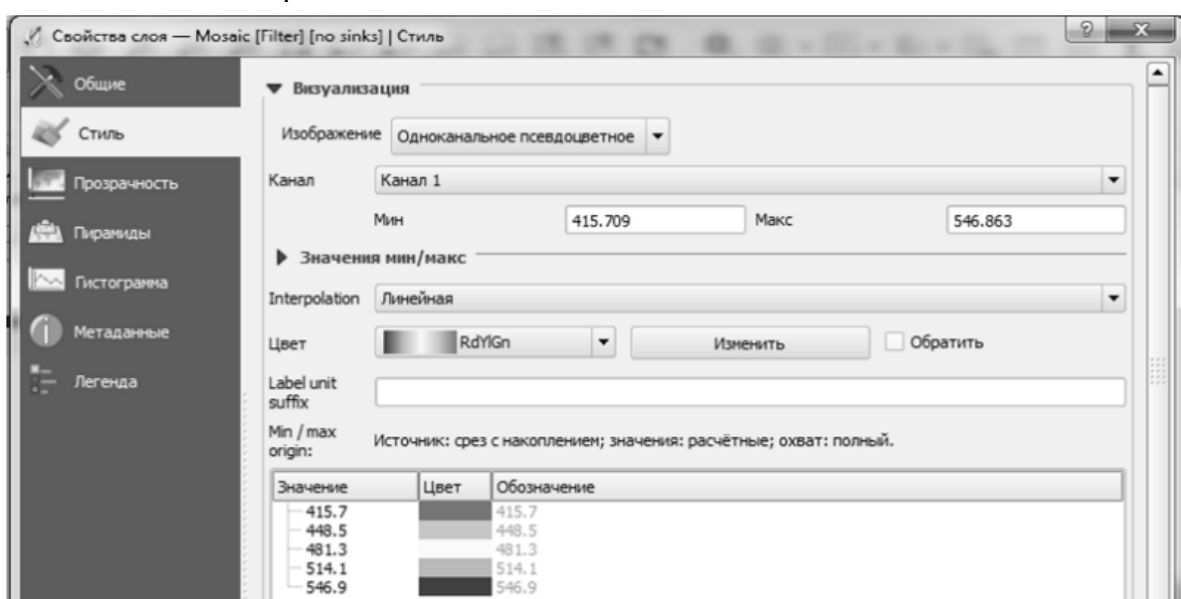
Свойства слоя — Mosaic [Filter] [no sinks] | Стиль

Общие
Стиль
Прозрачность
Пирамиды
Гистограмма
Метаданные
Легенда

▼ Визуализация

Изображение Одноканальное псевдоцветное

Канал Канал 1

Мин 415.709 Макс 546.863

▶ Значения мин/макс

Interpolation Линейная

Цвет RdYlGn Изменить Обратить

Label unit suffix

Min / max origin: Источник: срез с накоплением; значения: расчётные; охват: полный.

| Значение | Цвет | Обозначение |
|---|---|---|
| 415.7 | | 415.7 |
| 448.5 | | 448.5 |
| 481.3 | | 481.3 |
| 514.1 | | 514.1 |
| 546.9 | | 546.9 |